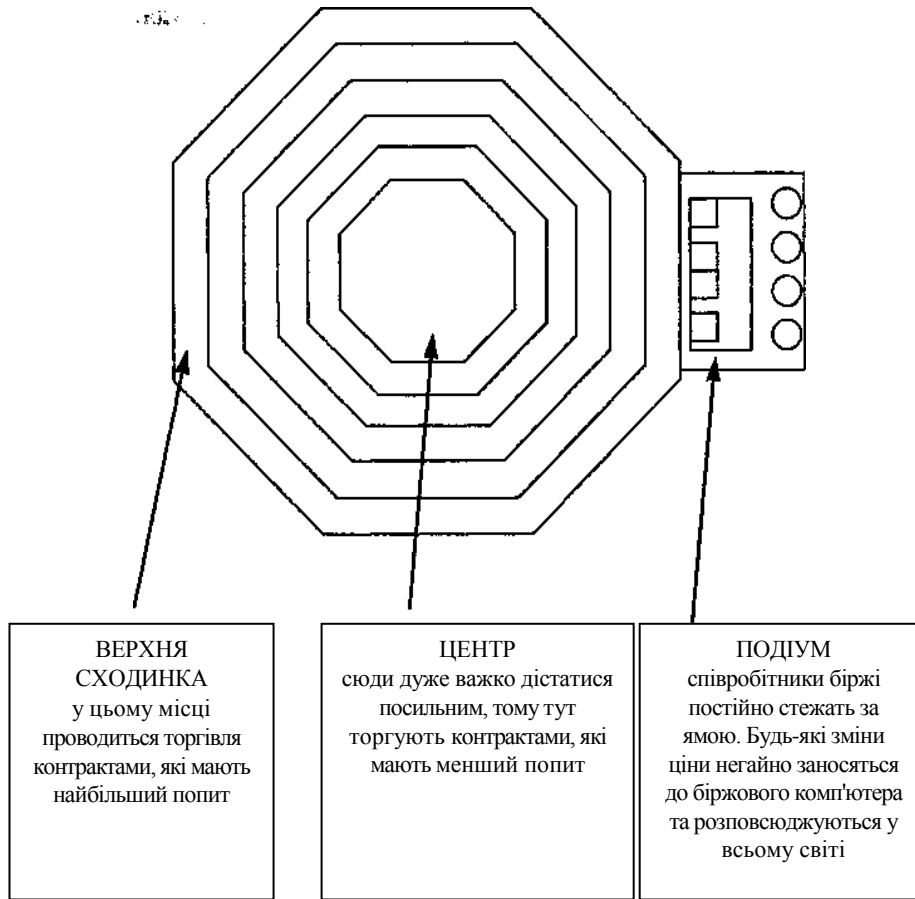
ВЕРХНЯ СХОДИНКА
у цьому місці проводиться торгівля контрактами, які мають найбільший попит

ЦЕНТР
сюди дуже важко дістатися посильним, тому тут торгують контрактами, які мають менший попит

ПОДІУМ
співробітники біржі постійно стежать за ямою. Будь-які зміни ціни негайно заносяться до біржового комп'ютера та розповсюджуються у всьому світі